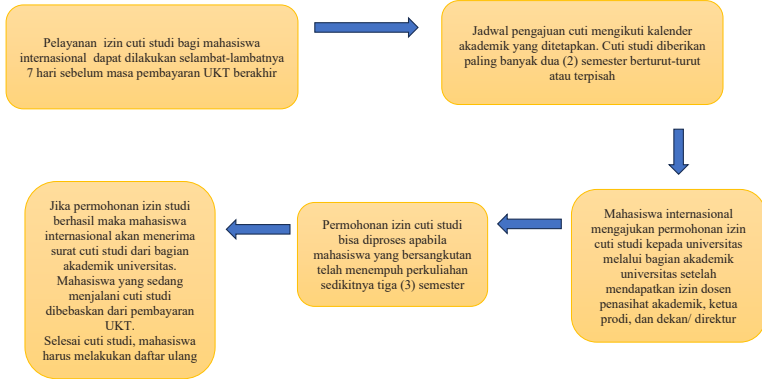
Pelayanan izin cuti studi bagi mahasiswa internasional dapat dilakukan selambat-lambatnya 7 hari sebelum masa pembayaran UKT berakhir

Jadwal pengajuan cuti mengikuti kalender akademik yang ditetapkan. Cuti studi diberikan paling banyak dua (2) semester berturut-turut atau terpisah

Mahasiswa internasional mengajukan permohonan izin cuti studi kepada universitas melalui bagian akademik universitas setelah mendapatkan izin dosen penasihat akademik, ketua prodi, dan dekan/ direktur

Permohonan izin cuti studi bisa diproses apabila mahasiswa yang bersangkutan telah menempuh perkuliahan sedikitnya tiga (3) semester

Jika permohonan izin studi berhasil maka mahasiswa internasional akan menerima surat cuti studi dari bagian akademik universitas.
Mahasiswa yang sedang menjalani cuti studi dibebaskan dari pembayaran UKT.
Selesai cuti studi, mahasiswa harus melakukan daftar ulang